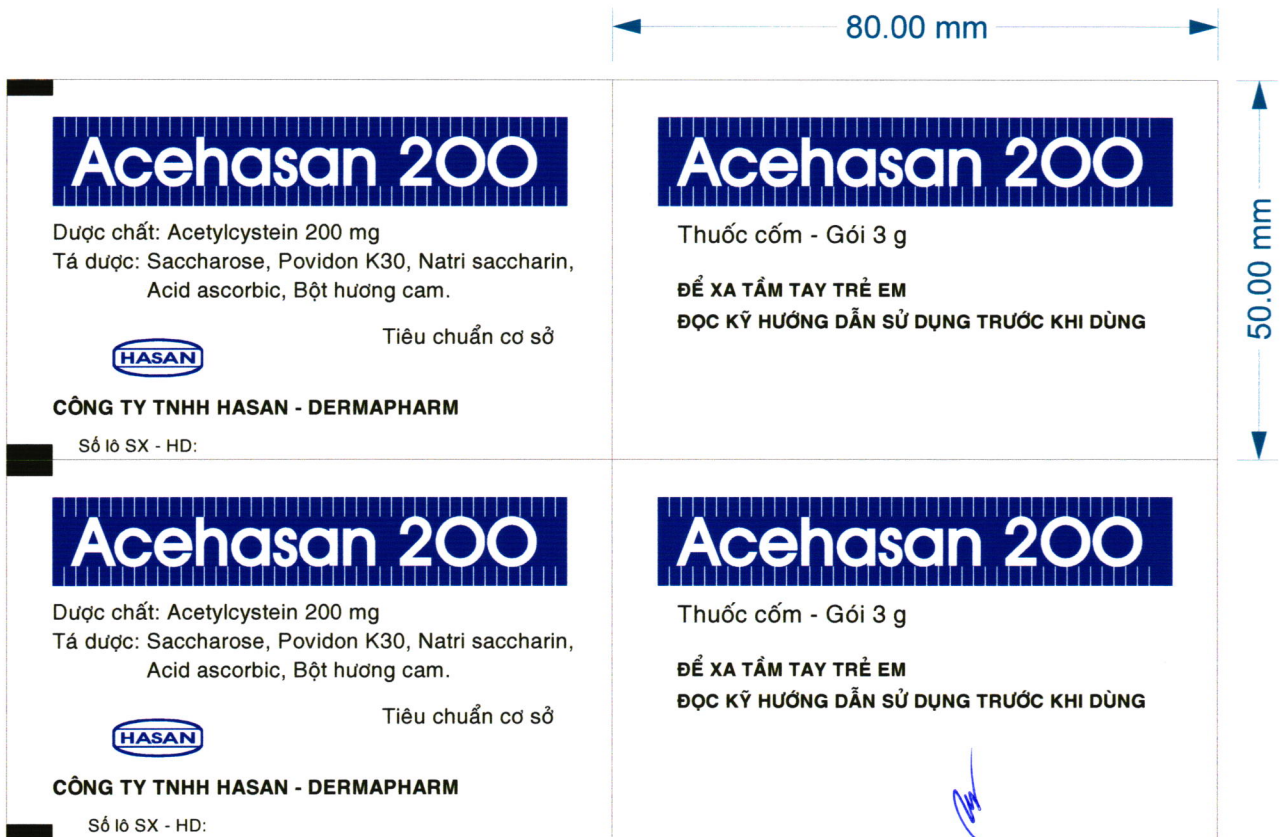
80.00 mm

50.00 mm

Acehasan 200

Dược chất: Acetylcystein 200 mg
Tá dược: Saccharose, Povidon K30, Natri saccharin, Acid ascorbic, Bột hương cam.

Tiêu chuẩn cơ sở

HASAN

CÔNG TY TNHH HASAN - DERMAPHARM

Số lô SX - HD:

Acehasan 200

Thuốc cốm - Gói 3 g

ĐỂ XA TẦM TAY TRẺ EM
ĐỌC KỸ HƯỚNG DẪN SỬ DỤNG TRƯỚC KHI DÙNG

Acehasan 200

Dược chất: Acetylcystein 200 mg
Tá dược: Saccharose, Povidon K30, Natri saccharin, Acid ascorbic, Bột hương cam.

Tiêu chuẩn cơ sở

HASAN

CÔNG TY TNHH HASAN - DERMAPHARM

Số lô SX - HD:

Acehasan 200

Thuốc cốm - Gói 3 g

ĐỂ XA TẦM TAY TRẺ EM
ĐỌC KỸ HƯỚNG DẪN SỬ DỤNG TRƯỚC KHI DÙNG